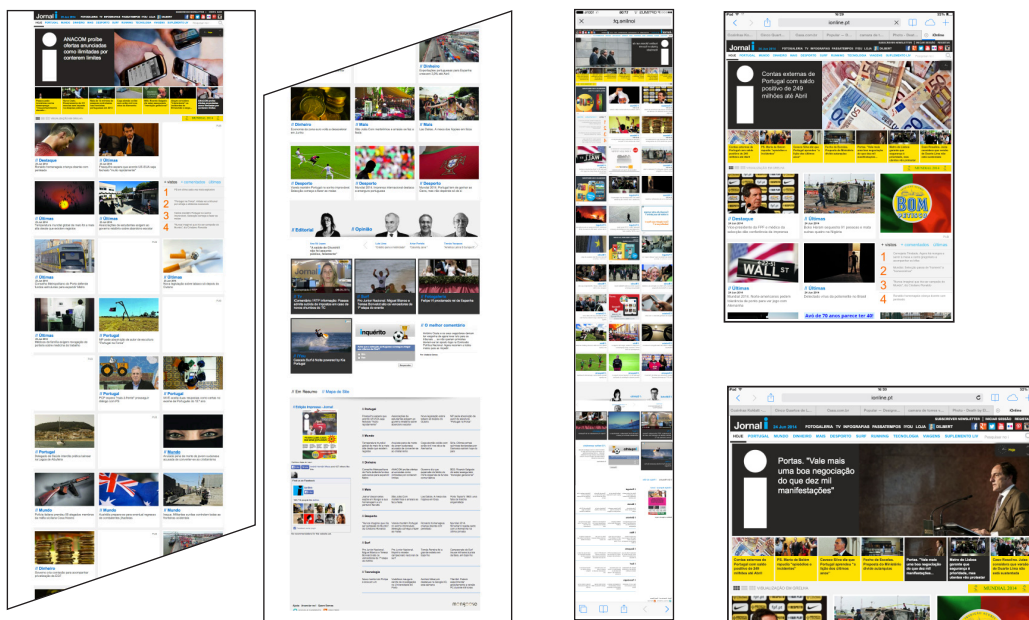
Jornal i

ANACOM proíbe ofertas anunciadas como ilimitadas por conterem limites

// Destaque

// Últimas

// Últimas

// Últimas

// Últimas

// Portugal

// Portugal

// Portugal

// Mundo

// Mundo

// Mundo

// Dinheiro

// Dinheiro

// Mais

// Mais

// Desporto

// Desporto

// Desporto

// Editorial

// Opinião

// O melhor comentário

inquérito

// Em Resumo // Mapa do Site

fq.sn/inci

sonline.pt

Jornal i

HOJE PORTUGAL MUNDO DINHEIRO MAIS DESPORTO EUR... RUMINHA TECNOLOGIA VIAGENS SUPLEMENTOS LIV

Contas externas de Portugal com saldo positivo de 249 milhões até Abril

// Destaque

// Últimas

// Últimas

WALL ST

BOM

Aos de 70 anos parece ter 40!

sonline.pt

Jornal i

HOJE PORTUGAL MUNDO DINHEIRO MAIS DESPORTO EUR RUMINHA TECNOLOGIA VIAGENS SUPLEMENTOS LIV

Portas. "Vale mais uma boa negociação do que dez mil manifestações"

MUNDIAL 2014